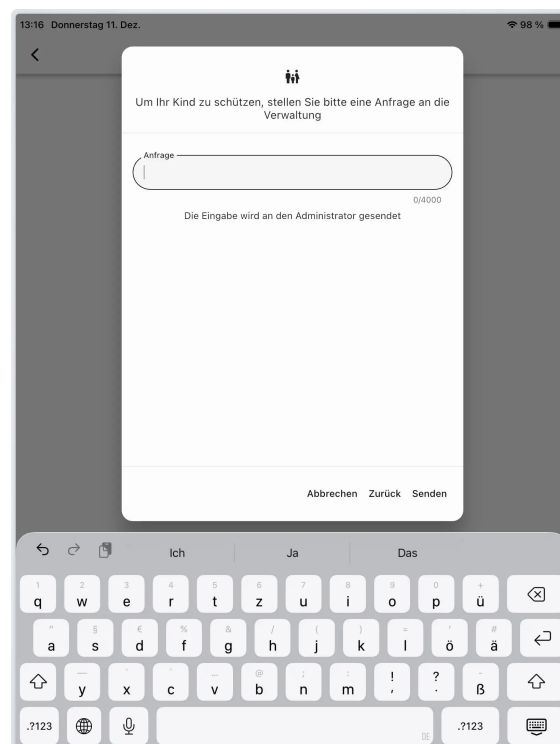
13:16 Donnerstag 11. Dez.

98 %

Um Ihr Kind zu schützen, stellen Sie bitte eine Anfrage an die Verwaltung

Anfrage

0/4000

Die Eingabe wird an den Administrator gesendet

Abbrechen Zurück Senden

Ich Ja Das

1 q 2 w 3 e 4 r 5 t 6 z 7 u 8 i 9 o 0 p + ü

" a § s € d % f & g / h ( j ) k = l ' ö # ä

y x c v @ b ; n : m ! , ? . ß

.?123 .?123

DE